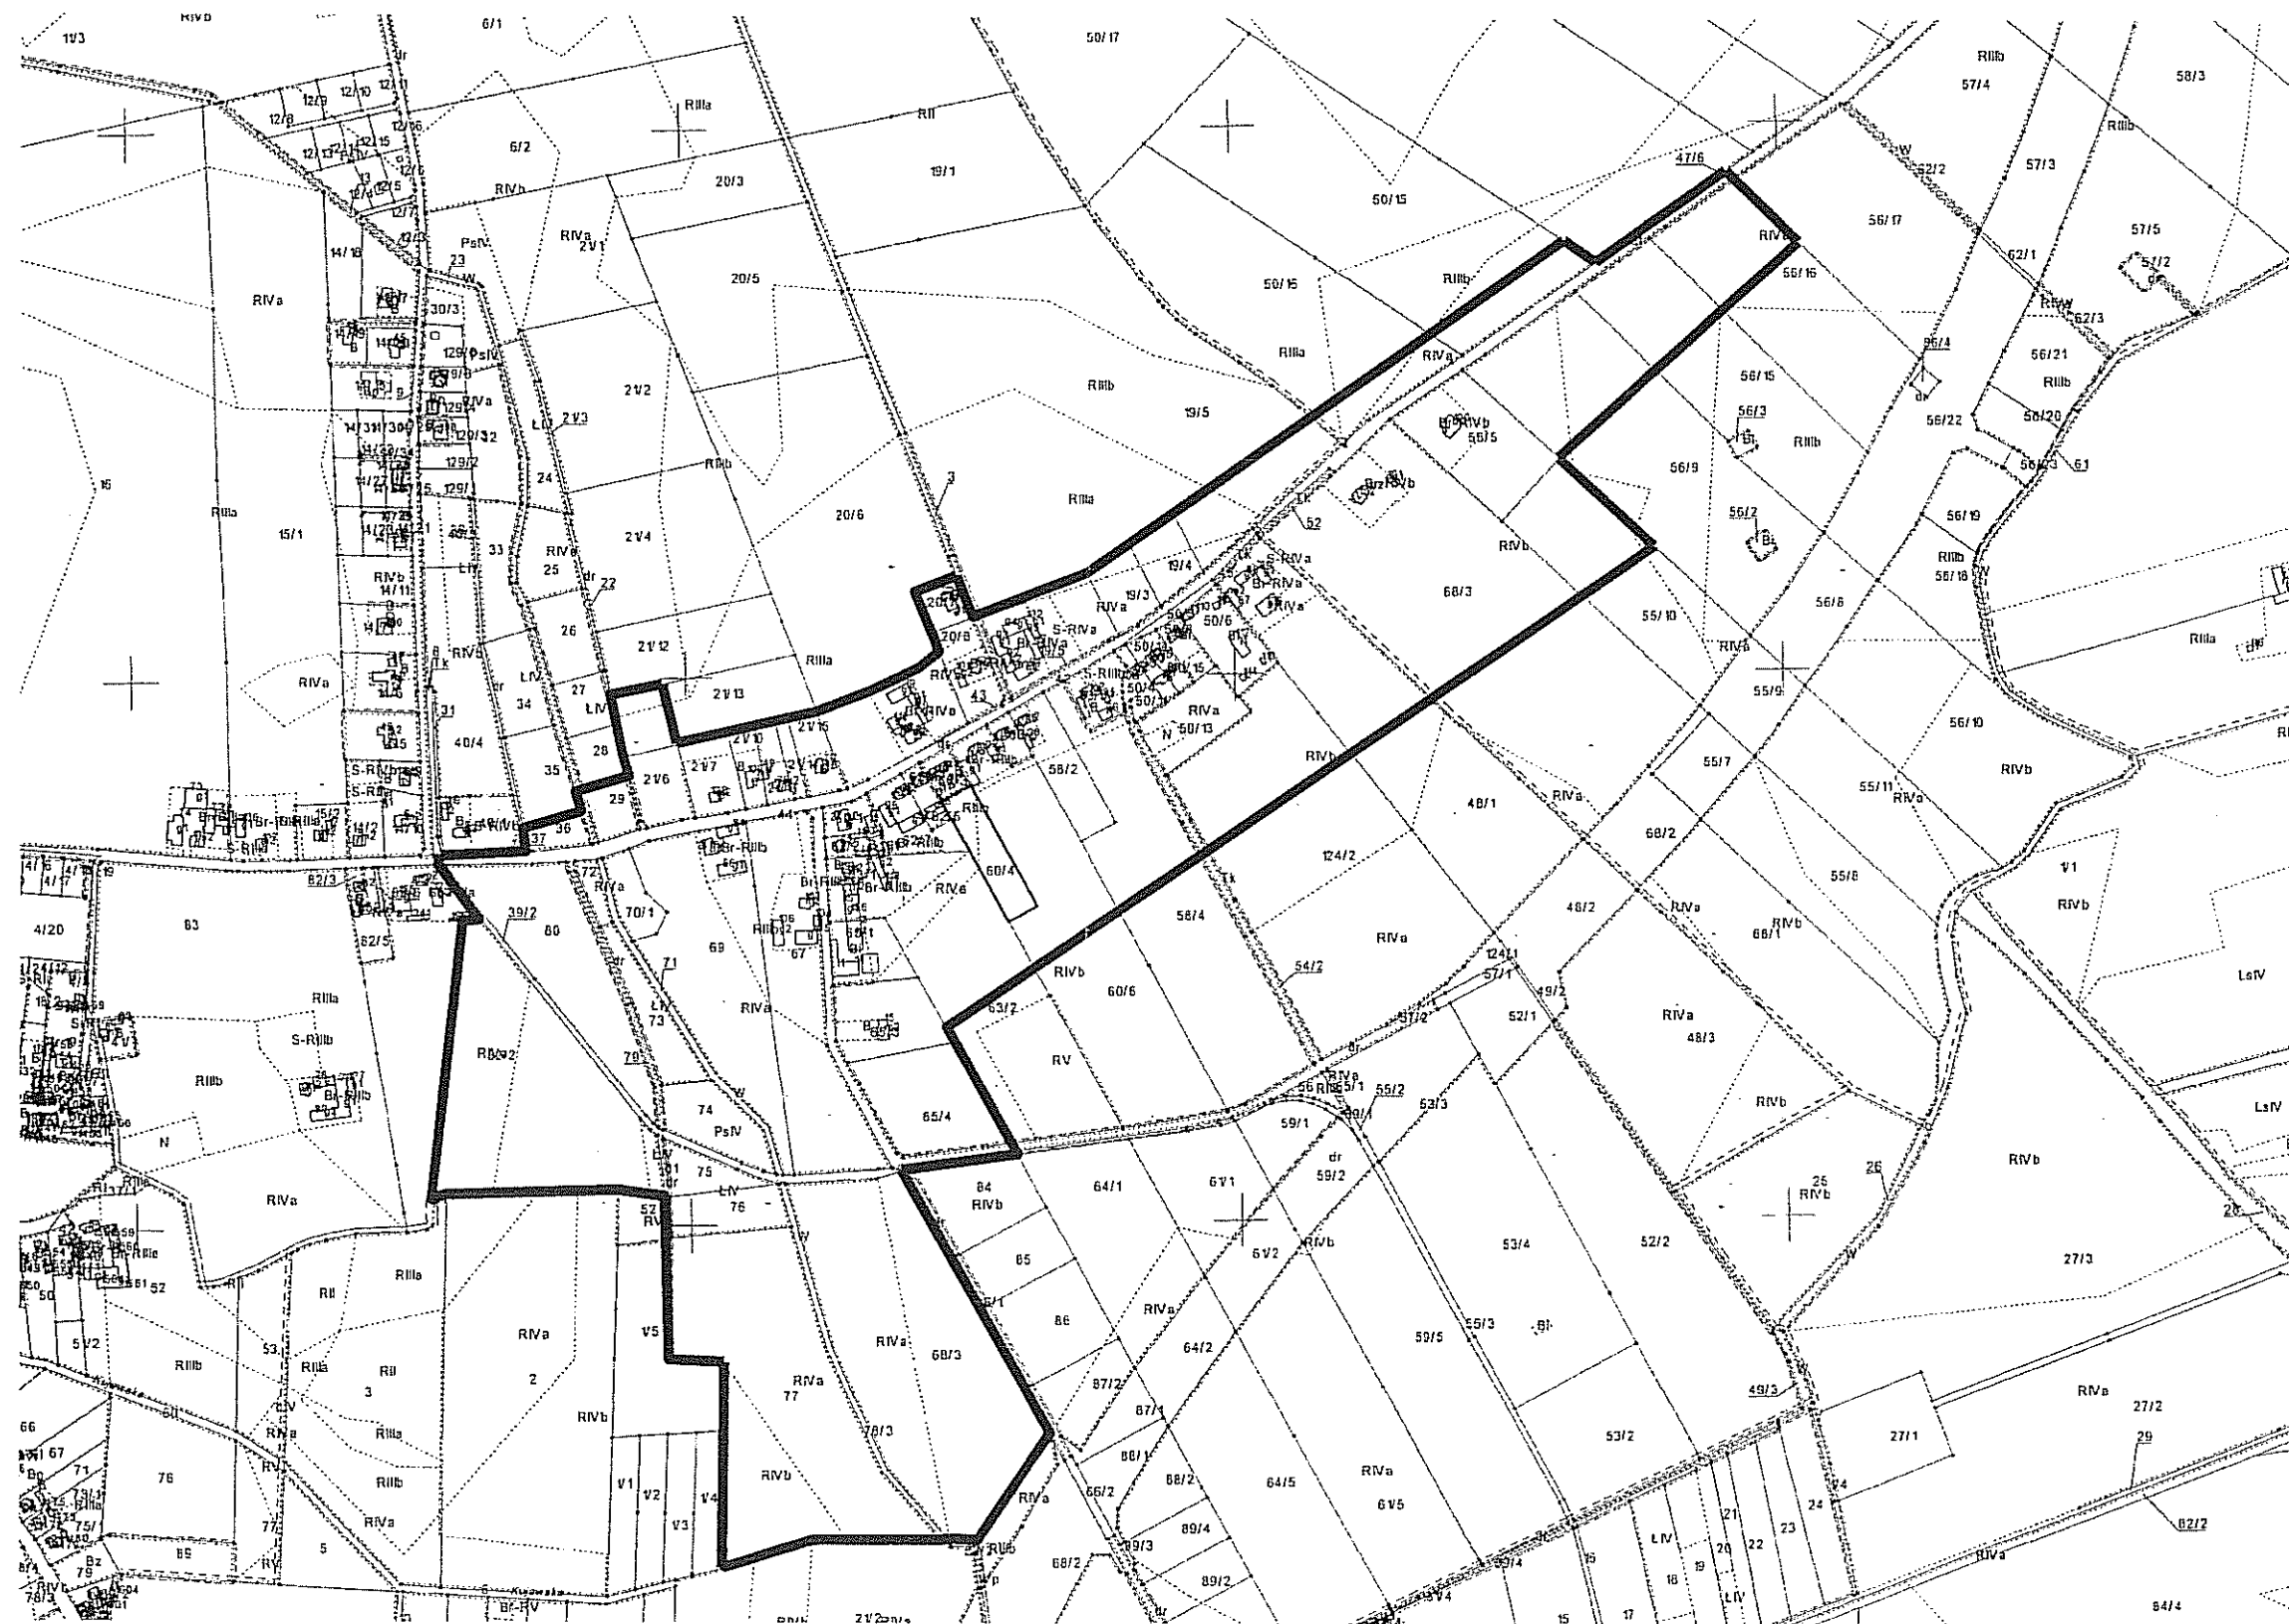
11/3
RIVb
6/1
50/17
RIIIb
57/4
58/3
12/9
12/10
12/11
12/8
12/16
12/13
12/15
RIIIa
RII
6/2
RIIIb
W
62/2
57/3
47/6
20/3
19/1
50/15
RIVb
56/17
57/5
12/7
14/18
PsIV
RIVa
21/1
23
W
20/5
50/16
RIIIb
RIVa
56/16
62/1
57/2
RIVa
30/3
62/3
129
PsIV
RIIIa
RIVa
56/4
56/21
RIIIb
21/2
RIIIb
19/5
56/15
56/3
56/22
56/20
RIIIb
14/31
14/30
120/32
LIV
21/3
RIVb
56/5
129/2
RIIb
56/9
56/13
61
16
129/1
24
Br-RIVb
RIIIa
20/6
3
RIIIa
52
56/2
56/19
RIIIa
15/1
21/4
RIVa
RIVb
RIIIb
56/18
33
25
22
19/4
S-RIVa
RIVb
RIVb
14/11
dr
19/3
RIVa
68/3
56/8
26
21/12
20/8
S-RIVa
50/6
55/10
RIIIa
RIVa
RIVb
LIV
21/13
RIIIa
RIVa
27
34
LIV
S-RIIIb
43
RIVa
55/9
31
40/4
21/15
50/13
RIVa
56/10
28
21/10
N
35
21/6
21/7
RIVb
55/7
RIVb
S-RIVb
58/2
RIVa
48/1
55/11
RIVa
Br-RIIIb
29
RIIb
S-RII
36
37
44
15/2
RIVb
Br-RIIb
68/2
60/4
124/2
1/1
82/3
72
RIVa
RIIIb
Br-RIIIb
Tk
55/8
4/20
63
39/2
80
70/1
RIVa
48/2
RIVa
RIVb
RIVb
69
RIIb
67
58/4
62/5
RIVa
68/1
124/1
LsIV
71
54/2
57/1
RIIIa
LIV
73
RIVa
RIVb
60/6
49/2
52/1
RIVa
S-RIIIb
53/2
57/2
48/3
RIVa
RIVa
79
RV
RIIIb
RIIIb
56
55/1
55/2
RIVb
LsIV
74
RIVa
59/1
53/3
PsIV
65/4
N
LIV
75
dr
59/2
RIVb
RIVa
76
84
RIVb
64/1
61/1
25
RIVb
26
52
RV
RIVb
53/4
52/2
27/3
61/2
RIIIa
65
RII
V5
RIVa
68/3
RIVa
53
RIVa
86
64/2
RIVa
55/3
59/5
Bi
RIIIa
RII
RIVa
RIIIb
3
2
77
87/2
49/3
RIVa
27/2
RIVb
87/1
27/1
53/2
29
RIIIa
78/3
66
67
88/1
RIVa
71
RIVb
88/2
64/5
61/5
76
RIIIb
V1
V2
V4
RIVa
24
23
V3
21
66/2
89/4
22
82/2
RIVa
75/1
RIVa
LIV
RIIb
89/3
20
69
5
68/2
RIVa
19
Bz
89/2
18
79
LIV
Br-RV
84/4
21/2
15
17